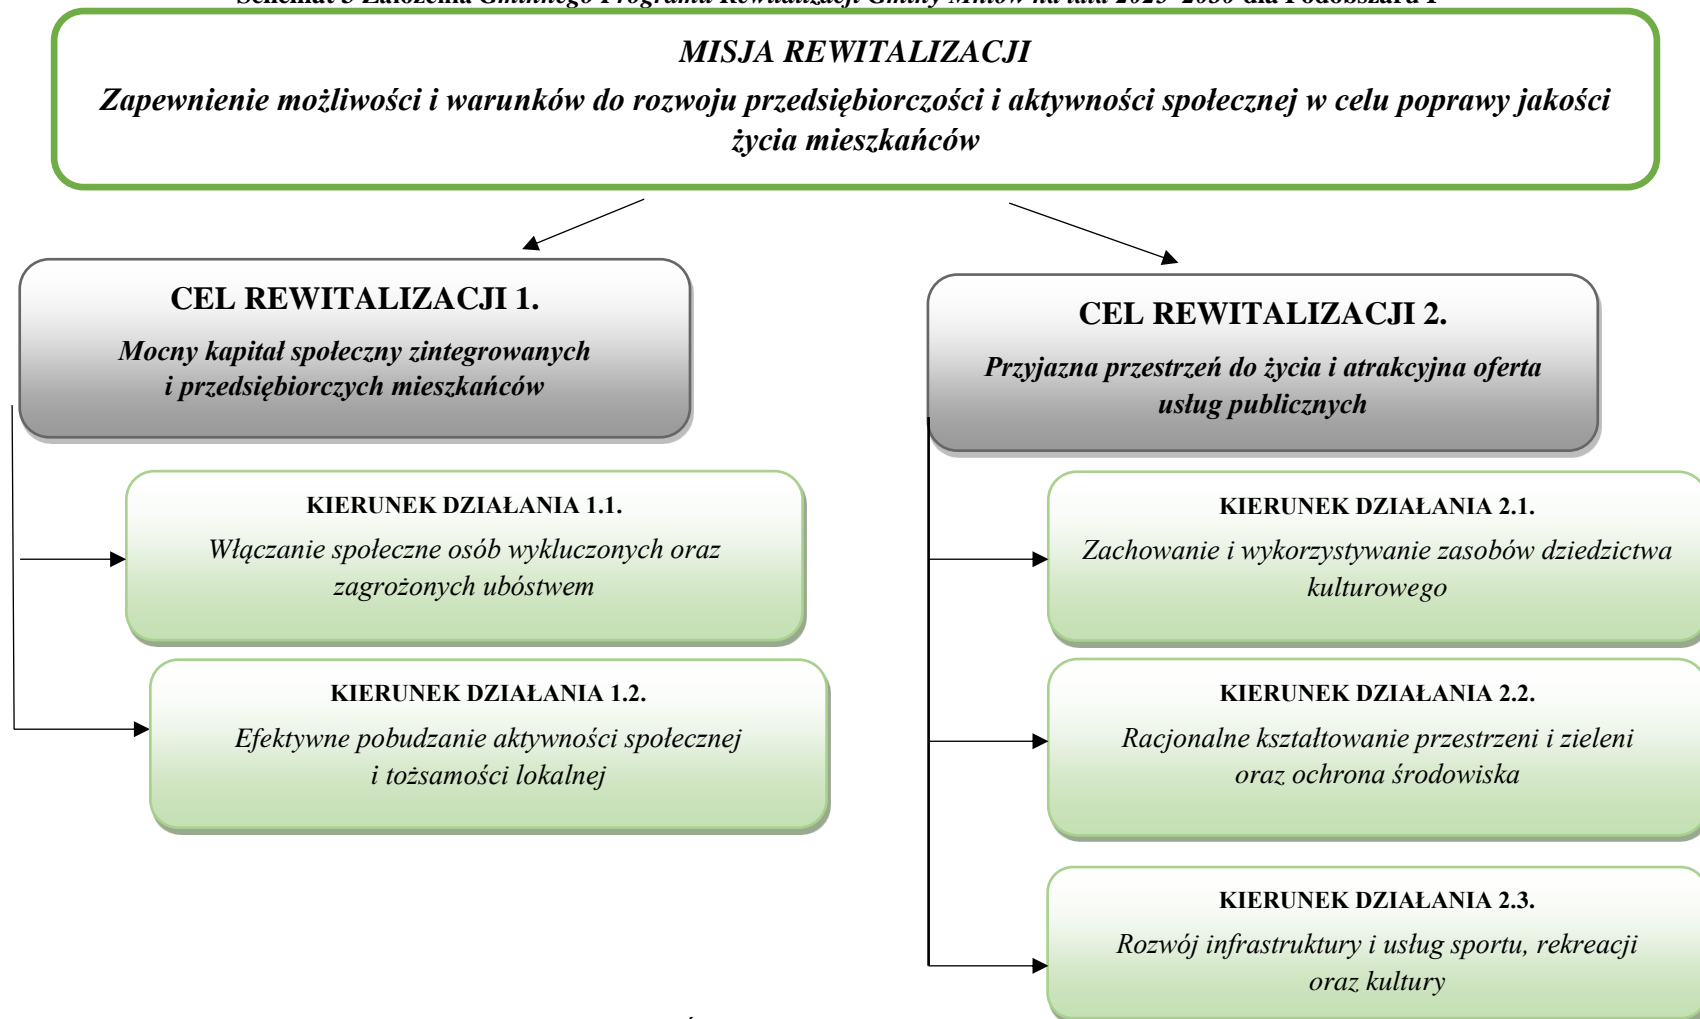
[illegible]

MISJA REWITALIZACJI

Zapewnienie możliwości i warunków do rozwoju przedsiębiorczości i aktywności społecznej w celu poprawy jakości życia mieszkańców

CEL REWITALIZACJI 1.

Mocny kapitał społeczny zintegrowanych i przedsiębiorczych mieszkańców

KIERUNEK DZIAŁANIA 1.1.

Włączanie społeczne osób wykluczonych oraz zagrożonych ubóstwem

KIERUNEK DZIAŁANIA 1.2.

Efektywne pobudzanie aktywności społecznej i tożsamości lokalnej

CEL REWITALIZACJI 2.

Przyjazna przestrzeń do życia i atrakcyjna oferta usług publicznych

KIERUNEK DZIAŁANIA 2.1.

Zachowanie i wykorzystywanie zasobów dziedzictwa kulturowego

KIERUNEK DZIAŁANIA 2.2.

Racjonalne kształtowanie przestrzeni i zieleni oraz ochrona środowiska

KIERUNEK DZIAŁANIA 2.3.

Rozwój infrastruktury i usług sportu, rekreacji oraz kultury